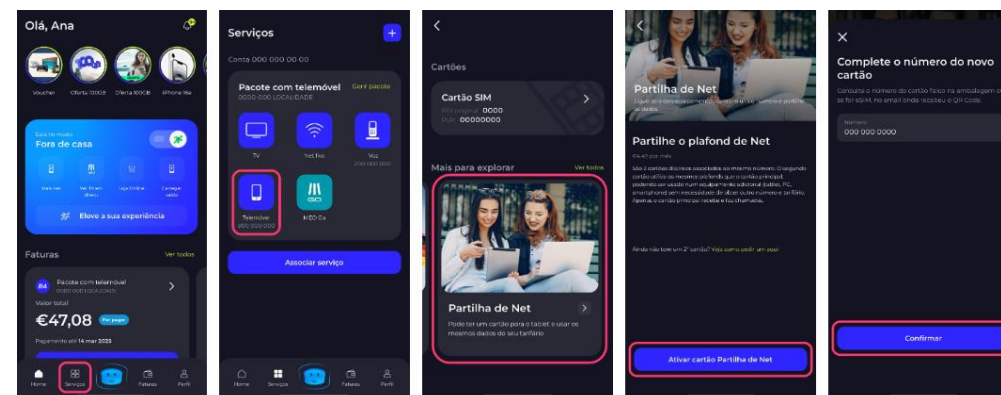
Olá, Ana

Voucher
Oferta 10GB
Oferta 100GB
iPhone 16e

Está no modo
Fora de casa

Mais net
Ver Wi-Fi
Loja Online
Carregar saldo

Eleve a sua experiência

Faturas
Ver todas

Pacote com telemóvel
0000-000 LOCALIDADE
Valor total
€47,08
Por pagar
Pagamento até 14 mar 2025

Home
Serviços
Faturas
Perfil

Serviços
Conta 000 000 00 00

Pacote com telemóvel
Gerir pacote
0000-000 LOCALIDADE

TV
Net fixa
Voz
Telemóvel
900 000 000
MEO Go

Associar serviço

Home
Serviços
Faturas
Perfil

Cartões

Cartão SIM
0000
00000000

Mais para explorar
Ver todas

Partilha de Net
Pode ter um cartão para o tablet e usar os mesmos dados do seu tarifário

Partilha de Net

Partilhe o plafond de Net

Ainda não tem um 2.º cartão? Veja como pedir um aqui

Ativar cartão Partilha de Net

Complete o número do novo cartão
Consulte o número do cartão físico na embalagem ou se for eSIM, no email onde recebeu o QR Code.
Número
000 000 0000

Confirmar